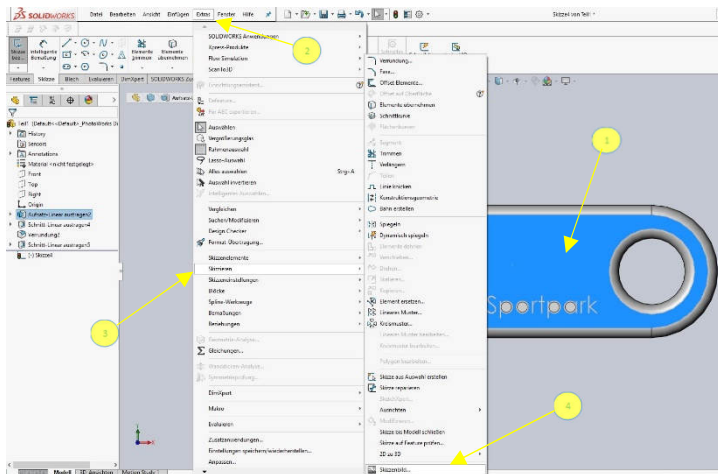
SOLIDWORKS Datei Bearbeiten Ansicht Einfügen Extras Fenster Hilfe

Skizze6 von Teil1

2

Skizze beenden Intelligente Bemaßung Elemente trimmen Elemente übernehmen

Features Skizze Blech Evaluieren DimXpert SOLIDWORKS Zu

Teil1 (Default<<Default>_PhotoWorks Di
History
Sensors
Annotations
Material <nicht festgelegt>
Front
Top
Right
Origin
Aufsatz-Linear austragen1
Schnitt-Linear austragen4
Verrundung1
Schnitt-Linear austragen3
(-) Skizze6

SOLIDWORKS Anwendungen
Xpress-Produkte
Flow Simulation
ScanTo3D
Entwicklungsmanager...
Defeature...
Für AEC exportieren...
Auswählen
Vergrößerungsglas
Rahmenauswahl
Lasso-Auswahl
Alles auswählen Strg+A
Auswahl invertieren
Intelligente Auswahl...
Vergleichen
Suchen/Modifizieren
Design Checker
Format Übertragung...
Skizzenelemente
Skizzieren
Skizzeneinstellungen
Blöcke
Spline-Werkzeuge
Bemaßungen
Beziehungen
Geometrie-Analyse...
Gleichungen...
Dickenanalyse...
Symmetrieprüfung...
DimXpert
Makro
Evaluieren
Zusatzanwendungen...
Einstellungen speichern/wiederherstellen...
Anpassen...

Verrundung...
Fase...
Offset Elemente...
Offset auf Oberfläche
Elemente übernehmen
Schnittkurve
Flächenkurven
Segment
Trimmen
Verlängern
Teilen
Linie knicken
Konstruktionsgeometrie
Bahn erstellen
Spiegeln
Dynamisch spiegeln
Elemente skalieren
Verschieben...
Drehen...
Skalieren...
Kopieren...
Element ersetzen...
Lineares Muster...
Kreismuster...
Lineares Muster bearbeiten...
Kreismuster bearbeiten...
Polygon bearbeiten...
Skizze aus Auswahl erstellen
Skizze reparieren
Skizzenfoto...
Ausrichten
Modifizieren...
Skizze bis Modell schließen
Skizze auf Feature prüfen...
2D zu 3D
Skizzenbild...

1
3
4

Sportpark

Modell 3D-Ansichten Motion Study